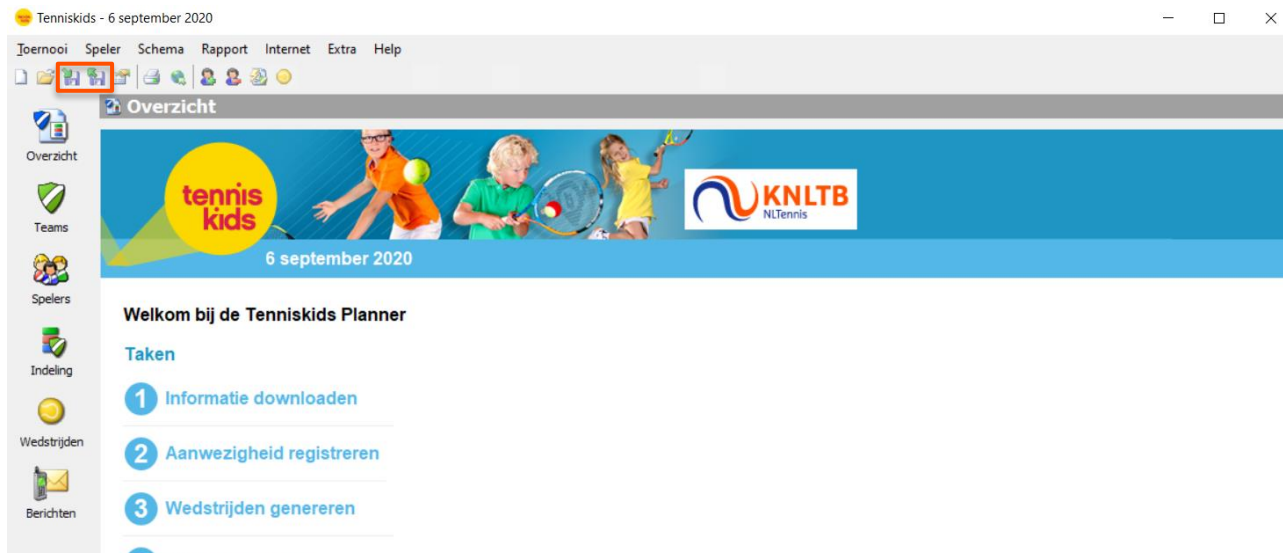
Tenniskids - 6 september 2020

Toernooi Speler Schema Rapport Internet Extra Help

Overzicht

Overzicht

Teams

Spelers

Indeling

Wedstrijden

Berichten

tennis kids

KNLTB
NLTennis

6 september 2020

Welkom bij de Tenniskids Planner

Taken

1 Informatie downloaden

2 Aanwezigheid registreren

3 Wedstrijden genereren